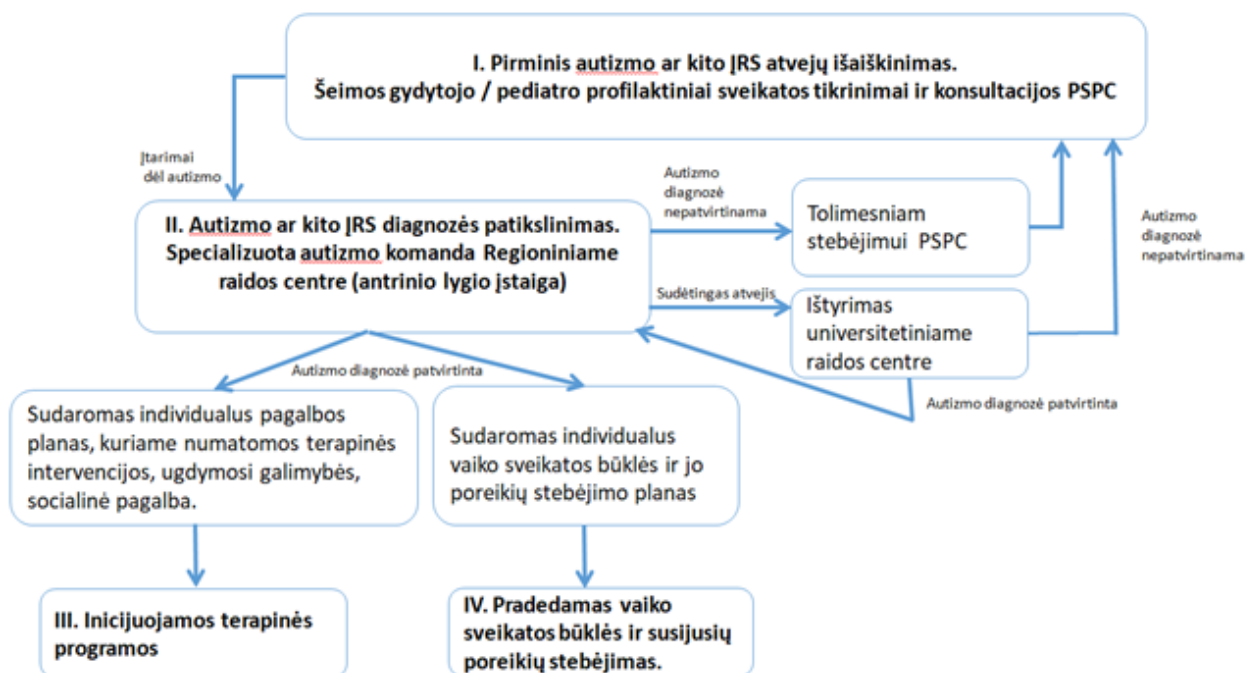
I. Pirminis autizmo ar kito ĮRS atvejų išaiškinimas.
Šeimos gydytojo / pediatro profilaktiniai sveikatos tikrinimai ir konsultacijos PSPC

Įtarimai dėl autizmo

II. Autizmo ar kito ĮRS diagnozės patikslinimas. Specializuota autizmo komanda Regioniniame raidos centre (antrinio lygio įstaiga)

Autizmo diagnozė nepatvirtinama

Tolimesniam stebėjimui PSPC

Autizmo diagnozė nepatvirtinama

Sudėtingas atvejis

Ištyrimas universitetiniame raidos centre

Autizmo diagnozė patvirtinta

Autizmo diagnozė patvirtinta

Sudaromas individualus pagalbos planas, kuriame numatomos terapinės intervencijos, ugdymosi galimybės, socialinė pagalba.

Sudaromas individualus vaiko sveikatos būklės ir jo poreikių stebėjimo planas

III. Inicijuojamos terapinės programos

IV. Pradedamas vaiko sveikatos būklės ir susijusių poreikių stebėjimas.